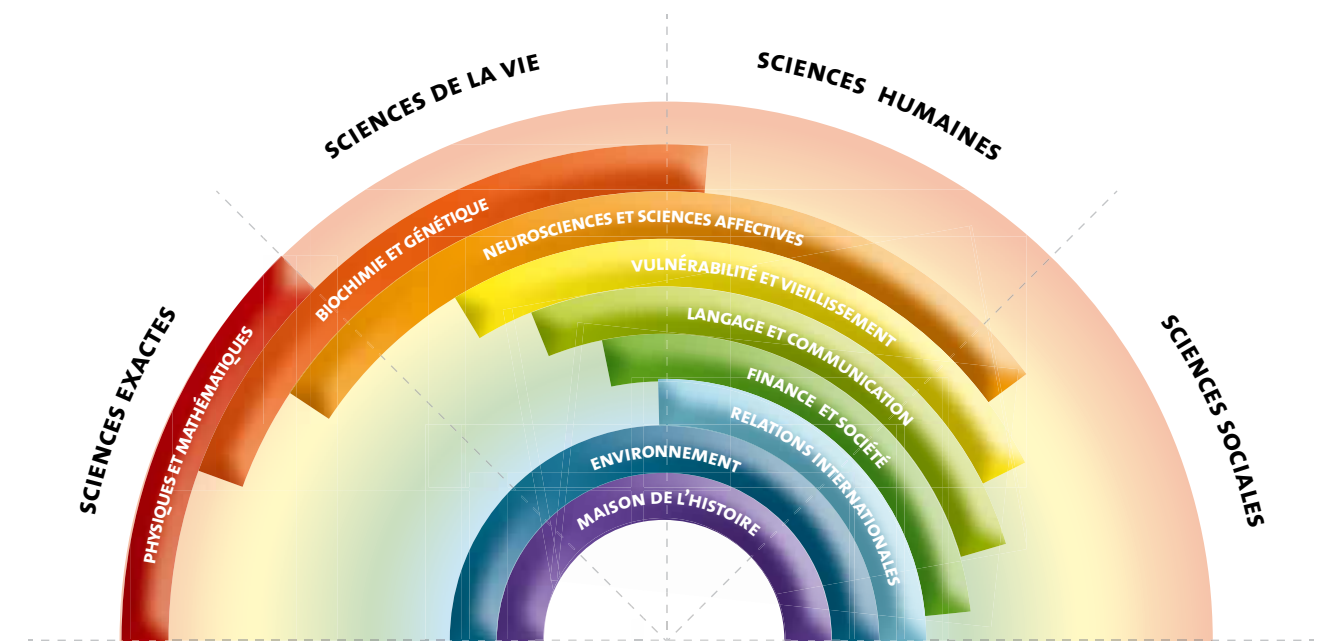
SCIENCES DE LA VIE

SCIENCES HUMAINES

SCIENCES EXACTES

SCIENCES SOCIALES

PHYSIQUES ET MATHÉMATIQUES

BIOCHIMIE ET GÉNÉTIQUE

NEUROSCIENCES ET SCIENCES AFFECTIVES

VULNÉRABILITÉ ET VIEILLISSEMENT

LANGAGE ET COMMUNICATION

FINANCE ET SOCIÉTÉ

RELATIONS INTERNATIONALES

ENVIRONNEMENT

MAISON DE L'HISTOIRE